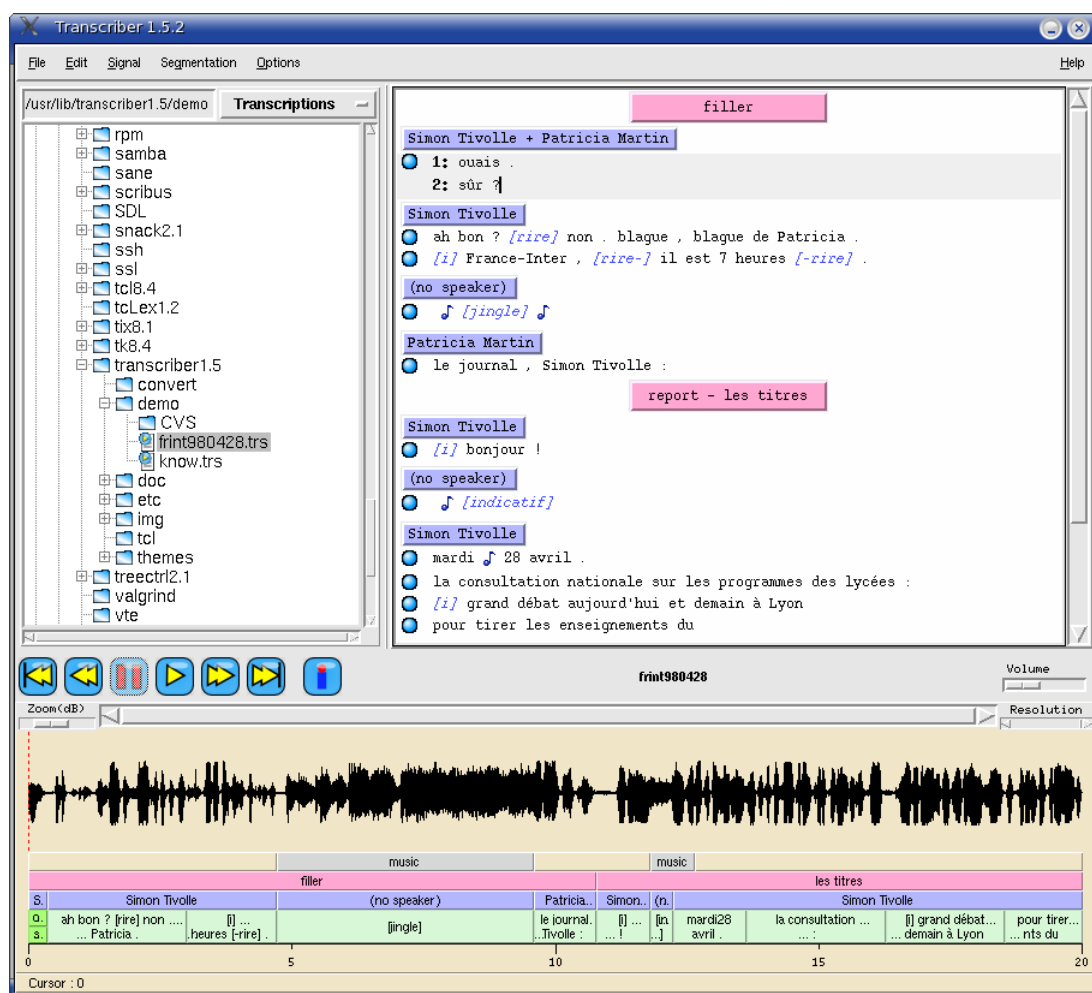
Transcriber 1.5.2

File Edit Signal Segmentation Options Help

/usr/lib/transcriber1.5/demo Transcriptions

rpm
samba
sane
scribus
SDL
snack2.1
ssh
ssl
tcl8.4
tcLex1.2
tix8.1
tk8.4
transcriber1.5
convert
demo
CVS
frint980428.trs
know.trs
doc
etc
img
tcl
themes
treectrl2.1
valgrind
vte

filler

Simon Tivolle + Patricia Martin
1: ouais .
2: sûr ?

Simon Tivolle
ah bon ? [rire] non . blague , blague de Patricia .
[i] France-Inter , [rire-] il est 7 heures [-rire] .

(no speaker)
[jingle]

Patricia Martin
le journal , Simon Tivolle :

report - les titres

Simon Tivolle
[i] bonjour !

(no speaker)
[indicatif]

Simon Tivolle
mardi 28 avril .
la consultation nationale sur les programmes des lycées :
[i] grand débat aujourd'hui et demain à Lyon
pour tirer les enseignements du

frint980428

Volume

Zoom(dB)

Resolution

music
music
filler
les titres
S.
Simon Tivolle
(no speaker)
Patricia...
Simon...
(n.
Simon Tivolle
o.
s.
ah bon ? [rire] non .... ... Patricia .
[i] ... .heures [-rire] .
[jingle]
le journal. ..Tivolle :
[i] ... ... !
[in. ...]
mardi28 avril .
la consultation ... ... :
[i] grand débat... ... demain à Lyon
pour tirer... ... nts du

0
5
10
15
20

Cursor : 0